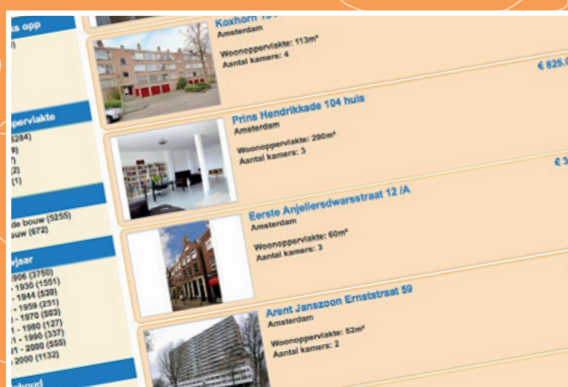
s opp

pervlakte
(284)
)
)
(2)
(1)

e bouw (5255)
ouw (672)

rjaar
906 (3750)
- 1930 (1551)
- 1944 (539)
- 1959 (251)
- 1970 (503)
- 1980 (127)
- 1990 (337)
- 2000 (555)
2000 (1132)

Koxhorn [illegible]
Amsterdam
Woonoppervlakte: 113m²
Aantal kamers: 4
€ 825,0

Prins Hendrikkade 104 huis
Amsterdam
Woonoppervlakte: 290m²
Aantal kamers: 3
€ 3

Eerste Anjeliersdwarsstraat 12 /A
Amsterdam
Woonoppervlakte: 60m²
Aantal kamers: 3

Arent Janszoon Ernststraat 59
Amsterdam
Woonoppervlakte: 52m²
Aantal kamers: 2